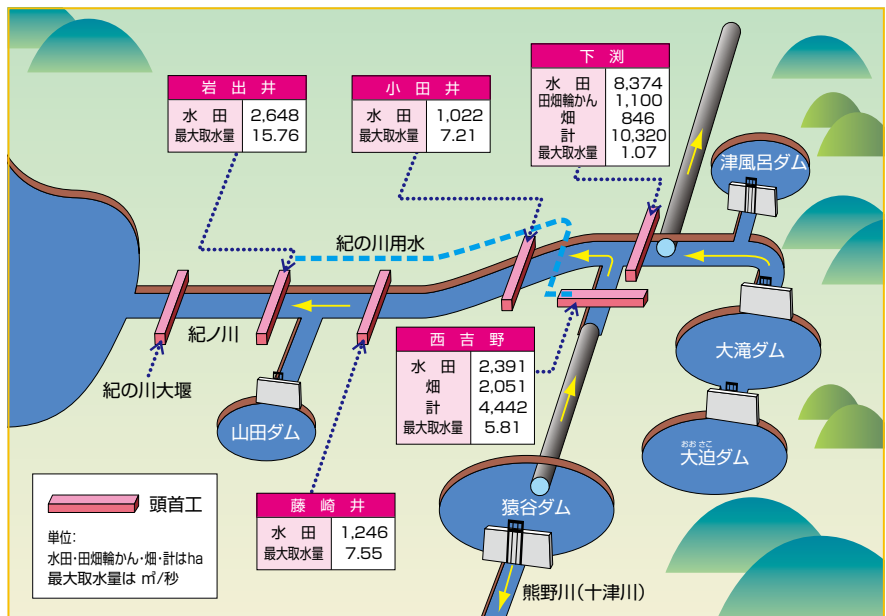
岩出井

| 水田 | 2,648 |
|---|---|
| 最大取水量 | 15.76 |

小田井

| 水田 | 1,022 |
|---|---|
| 最大取水量 | 7.21 |

下渕

| 水田 | 8,374 |
|---|---|
| 田畑輪かん | 1,100 |
| 畑 | 846 |
| 計 | 10,320 |
| 最大取水量 | 1.07 |

津風呂ダム

紀の川用水

紀ノ川

紀の川大堰

山田ダム

西吉野

| 水田 | 2,391 |
|---|---|
| 畑 | 2,051 |
| 計 | 4,442 |
| 最大取水量 | 5.81 |

大滝ダム

おおさこ
大迫ダム

頭首工

単位:
水田・田畑輪かん・畑・計はha
最大取水量は m³/秒

藤崎井

| 水田 | 1,246 |
|---|---|
| 最大取水量 | 7.55 |

猿谷ダム

熊野川(十津川)